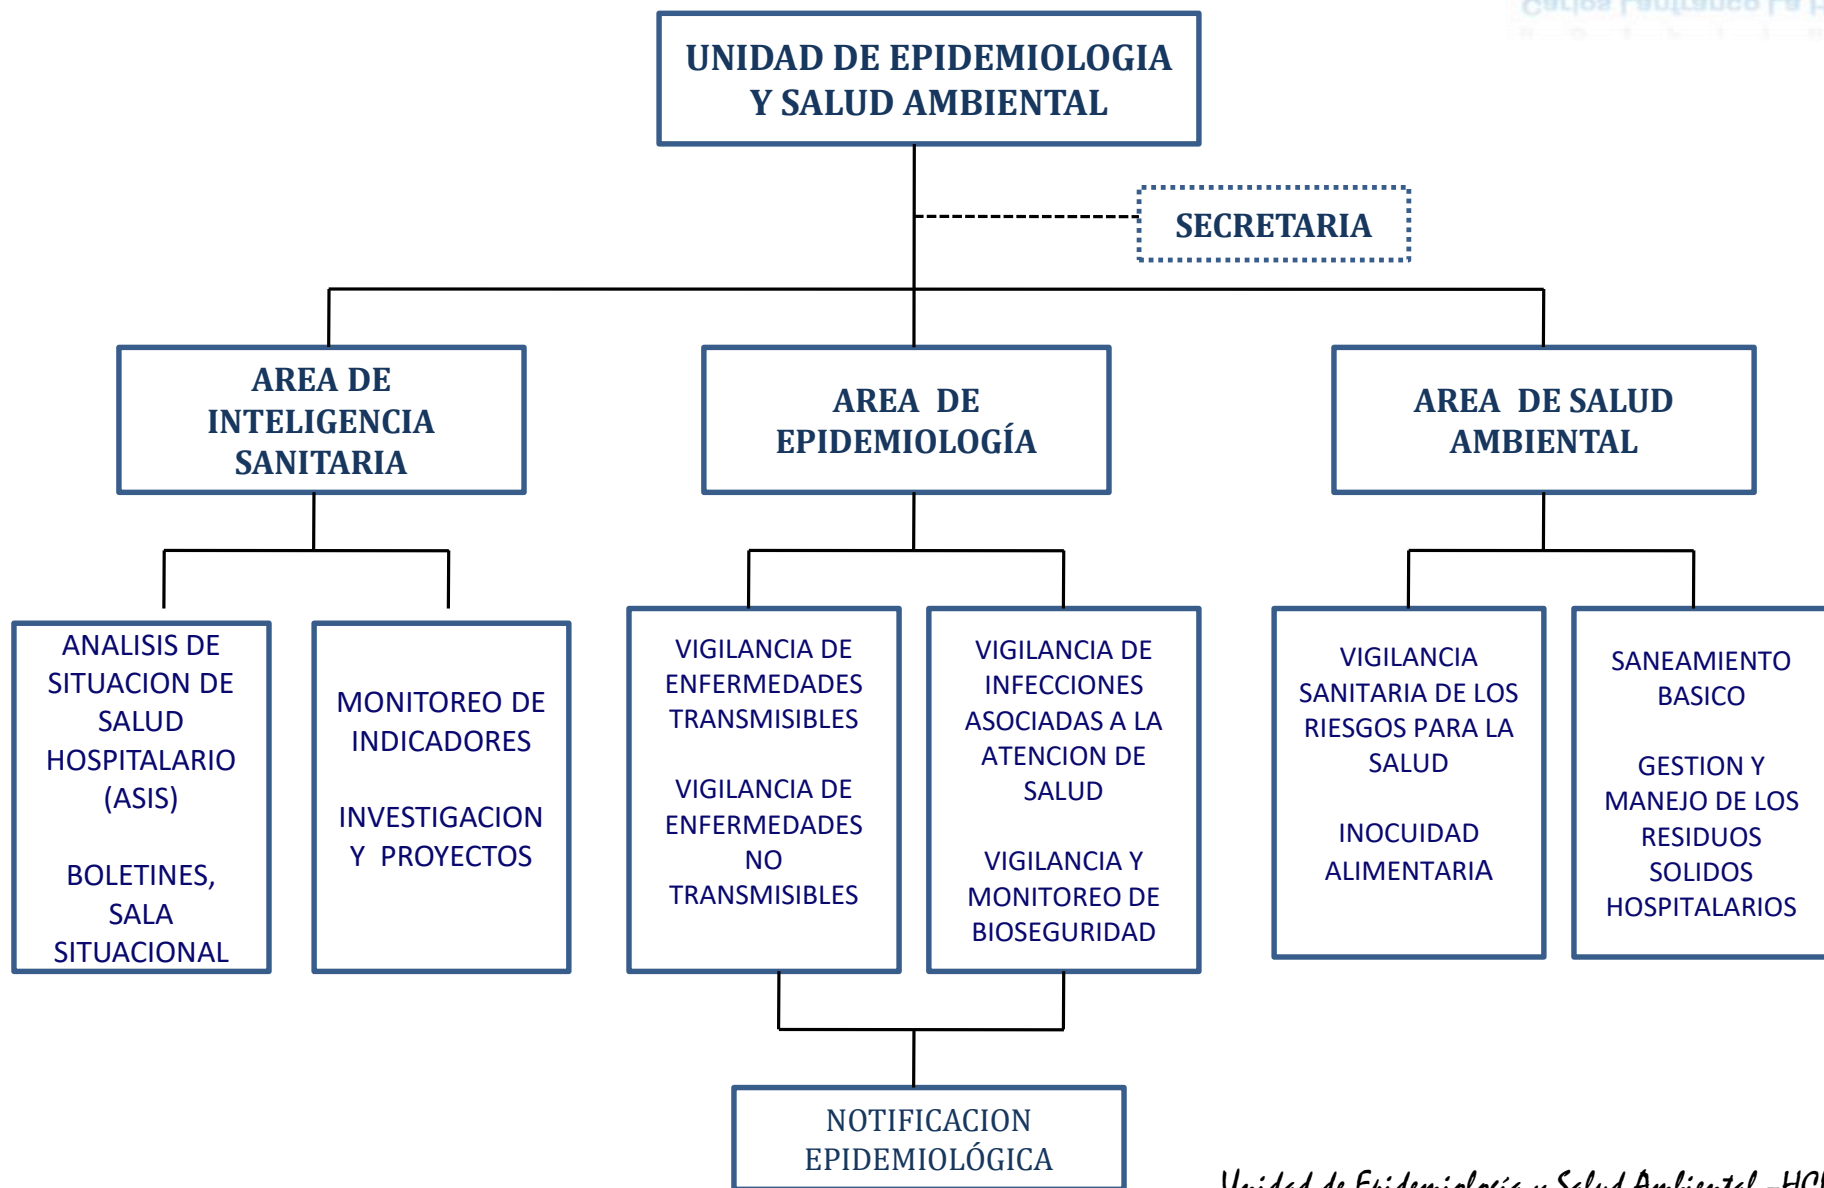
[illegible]

UNIDAD DE EPIDEMIOLOGIA Y SALUD AMBIENTAL

SECRETARIA

AREA DE INTELIGENCIA SANITARIA

AREA DE EPIDEMIOLOGÍA

AREA DE SALUD AMBIENTAL

ANALISIS DE SITUACION DE SALUD HOSPITALARIO (ASIS)

BOLETINES, SALA SITUACIONAL

MONITOREO DE INDICADORES

INVESTIGACION Y PROYECTOS

VIGILANCIA DE ENFERMEDADES TRANSMISIBLES

VIGILANCIA DE ENFERMEDADES NO TRANSMISIBLES

VIGILANCIA DE INFECCIONES ASOCIADAS A LA ATENCION DE SALUD

VIGILANCIA Y MONITOREO DE BIOSEGURIDAD

VIGILANCIA SANITARIA DE LOS RIESGOS PARA LA SALUD

INOCUIDAD ALIMENTARIA

SANEAMIENTO BASICO

GESTION Y MANEJO DE LOS RESIDUOS SOLIDOS HOSPITALARIOS

NOTIFICACION EPIDEMIOLÓGICA

Unidad de Epidemiología y Salud Ambiental - HC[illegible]